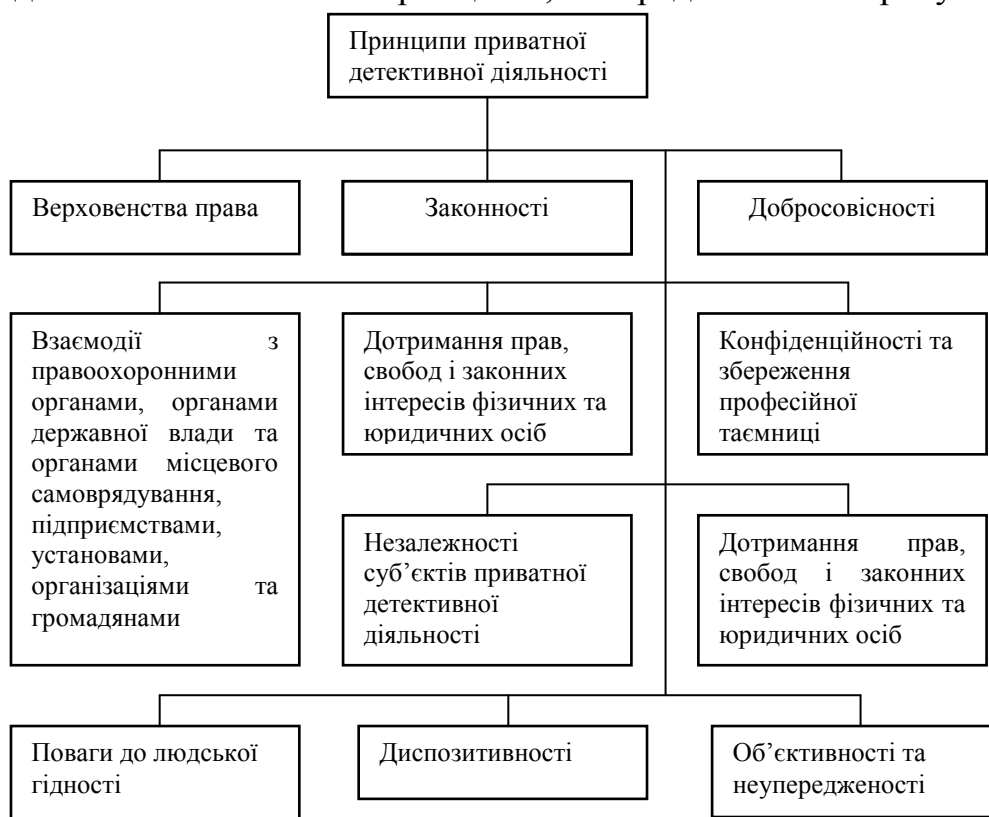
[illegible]

Принципи приватної детективної діяльності

Верховенства права

Законності

Добросовісності

Взаємодії з правоохоронними органами, органами державної влади та органами місцевого самоврядування, підприємствами, установами, організаціями та громадянами

Дотримання прав, свобод і законних інтересів фізичних та юридичних осіб

Конфіденційності та збереження професійної таємниці

Незалежності суб'єктів приватної детективної діяльності

Дотримання прав, свобод і законних інтересів фізичних та юридичних осіб

Поваги до людської гідності

Диспозитивності

Об'єктивності та неупередженості